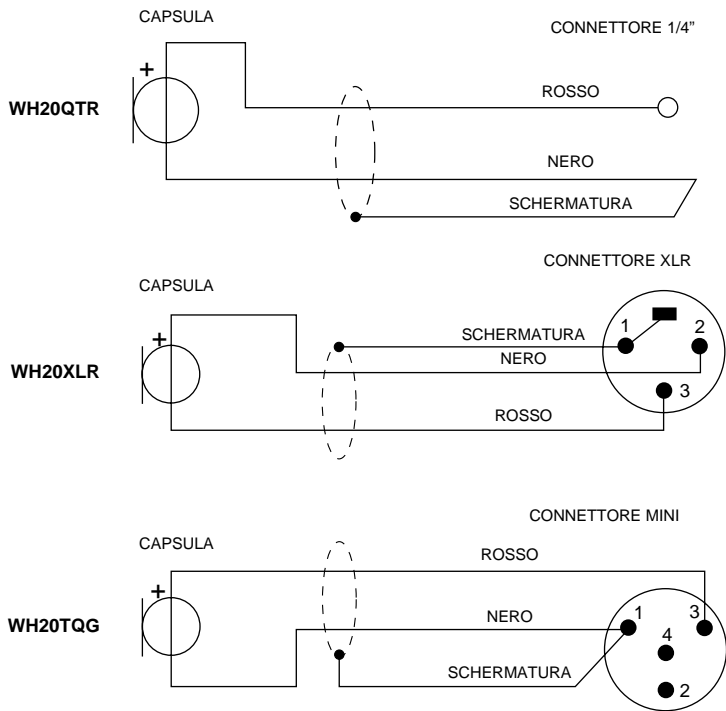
CAPSULA

CONNETTORE 1/4"

+

WH20QTR

ROSSO

NERO

SCHERMATURA

CONNETTORE XLR

CAPSULA

+

WH20XLR

SCHERMATURA

NERO

ROSSO

1

2

3

CONNETTORE MINI

CAPSULA

ROSSO

+

WH20TQG

NERO

SCHERMATURA

1

3

4

2